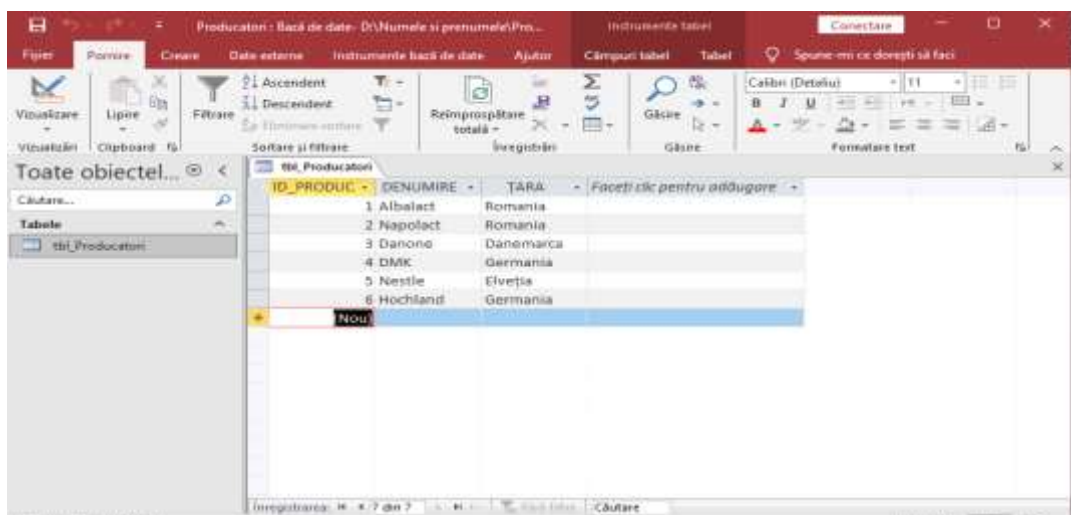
Producatori : Bază de date- D:\Numele si prenumele\Pro...

Instrumente tabel

Conectare

Fișier Pornire Creare Date externe Instrumente bază de date Ajutor Câmpuri tabel Tabel Spune-mi ce doreşti să faci

Vizualizare Lipire Filtrare Ascendent Descendent Eliminare sortare Reîmprospătare totală Găsire Calibri (Detaliu) 11

Vizualizări Clipboard Sortare și filtrare Înregistrări Găsire Formatare text

Toate obiectel...

Căutare...

Tabele

tbl_Producatori

tbl_Producatori

| ID_PRODUC | DENUMIRE | TARA | Faceți clic pentru adăugare |
|---|---|---|---|
| 1 | Albalact | Romania | |
| 2 | Napolact | Romania | |
| 3 | Danone | Danemarca | |
| 4 | DMK | Germania | |
| 5 | Nestle | Elveția | |
| 6 | Hochland | Germania | |
| (Nou) | | | |

Înregistrarea: 7 din 7 Fără filtru Căutare